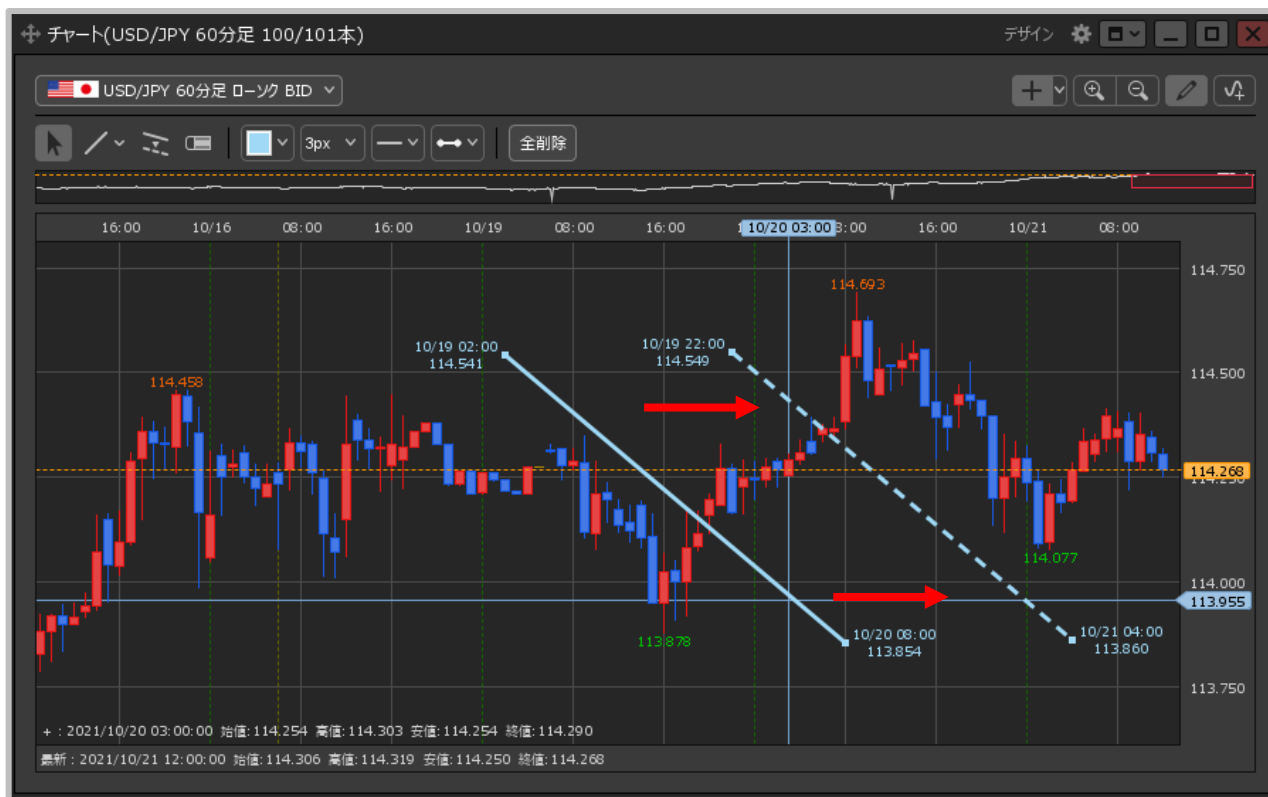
チャート(USD/JPY 60分足 100/101本)

デザイン

USD/JPY 60分足 ローソク BID

3px

全削除

16:00 10/16 08:00 16:00 10/19 08:00 16:00 10/20 03:00 16:00 10/21 08:00

114.750
114.500
114.268
114.000
113.955
113.750

114.458
114.693
114.077
113.878

10/19 02:00
114.541

10/19 22:00
114.549

10/20 08:00
113.854

10/21 04:00
113.860

+ : 2021/10/20 03:00:00 始値:114.254 高値:114.303 安値:114.254 終値:114.290

最新 : 2021/10/21 12:00:00 始値:114.306 高値:114.319 安値:114.250 終値:114.268